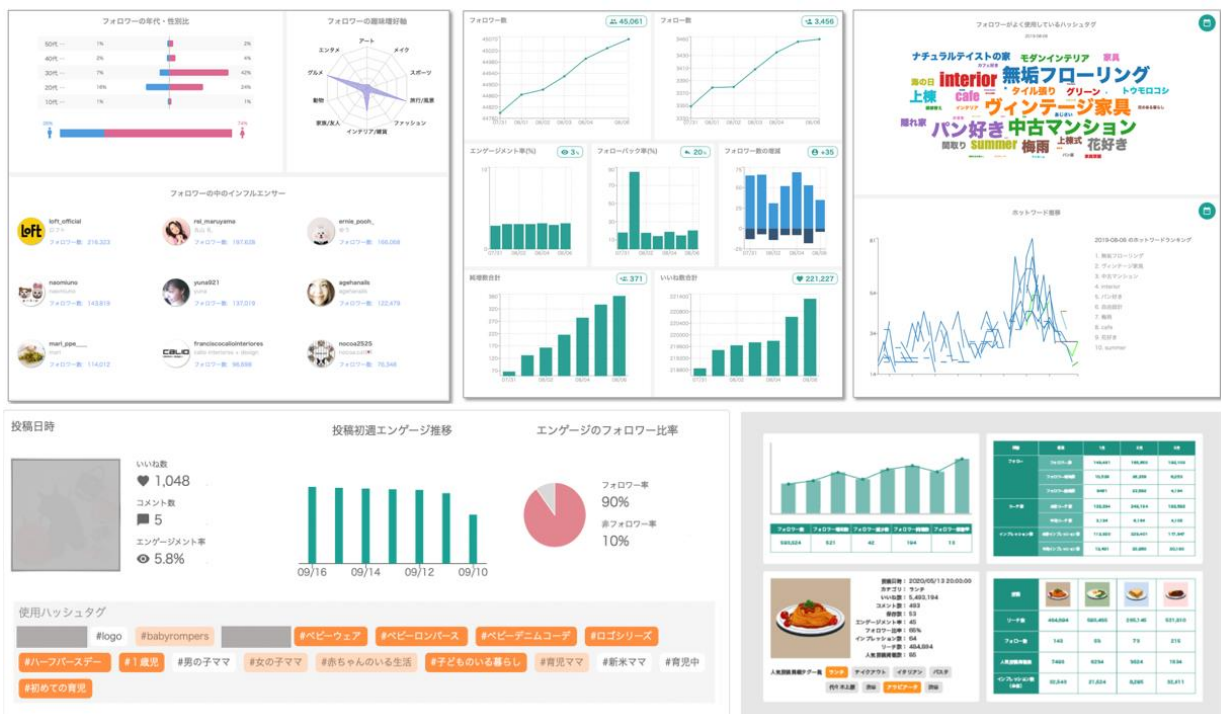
フォロワーの年代・性別比

| | | |
|---|---|---|
| 50代 | 1% | 2% |
| 40代 | 2% | 4% |
| 30代 | 7% | 42% |
| 20代 | 16% | 24% |
| 10代 | 1% | 1% |

26% 74%

フォロワーの趣味嗜好軸

アート
メイク
スポーツ
旅行/風景
ファッション
インテリア/雑貨
家族/友人
動物
グルメ
エンタメ

フォロワーの中のインフルエンサー

loft_official
ロフト
フォロワー数 216,323

rei_maruyama
丸山 礼
フォロワー数 197,826

ernie_pooh_
フォロワー数 186,068

naomiuno
naomiuno
フォロワー数 143,619

yuna921
yuna
フォロワー数 137,019

agehanails
agehanails
フォロワー数 122,479

mari_ppe___
mari
フォロワー数 114,012

franciscocaliointeriors
calio interiors + design
フォロワー数 96,688

nocoa2525
nocoa
フォロワー数 76,346

フォロワー数
45,061

フォロー数
3,456

エンゲージメント率(%)
3%

フォローバック率(%)
20%

フォロワー数の増減
+35

被保存合計
371

いいね数合計
221,227

フォロワーがよく使用しているハッシュタグ

ナチュラルテイストの家 モダンインテリア 家具 interior 無垢フローリング 海の日 cafe タイル張り グリーン トウモロコシ 上棟 ヴィンテージ家具 パン好き 中古マンション 隠れ家 間取り summer 梅雨 上棟式 花好き

ホットワード推移

2019-08-08 のホットワードランキング
1. 無垢フローリング
2. ヴィンテージ家具
3. 中古マンション
4. interior
5. パン好き
6. 上棟
7. 中古マンション
8. cafe
9. 花好き
10. summer

投稿日時

いいね数
1,048
コメント数
5
エンゲージメント率
5.8%

投稿初週エンゲージ推移

09/16 09/14 09/12 09/10

エンゲージのフォロワー比率

フォロワー率
90%
非フォロワー率
10%

使用ハッシュタグ

#logo #babyrompers #ベビーウェア #ベビーロンパース #ベビーデニムコーデ #ロゴシリーズ #ハーフバースデー #1歳児 #男の子ママ #女の子ママ #赤ちゃんのいる生活 #子どものいる暮らし #育児ママ #新米ママ #育児中 #初めての育児

| フォロワー数 | フォロワー増加数 | フォロワー減少数 | フォロワー純増数 | フォロワー増加率 |
|---|---|---|---|---|
| 500,024 | 521 | 42 | 164 | 13 |

投稿日時：2020/05/13 20:00:00
カテゴリ：ランチ
いいね数：5,493,194
コメント数：493
保存数：53
エンゲージメント率：45
フォロワー比率：66%
インプレッション数：64
リーチ数：484,684
人気投稿順位：65

人気投稿掲載タグ一覧 ランチ テイクアウト イタリアン パスタ

| | | | | |
|---|---|---|---|---|
| リーチ数 | 404,664 | 565,463 | 245,140 | 531,013 |
| フォロー数 | 143 | 55 | 73 | 215 |
| 人気投稿掲載数 | 7465 | 6234 | 5624 | 7536 |
| インプレッション数 | 30,544 | 21,624 | 6,265 | 30,411 |